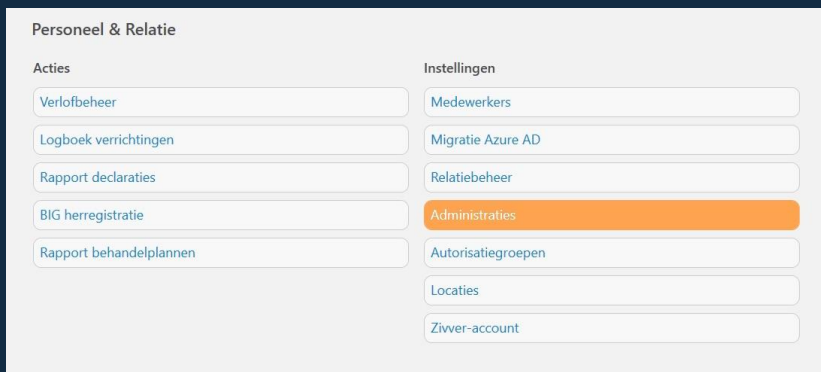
Personeel & Relatie

Acties

Verlofbeheer

Logboek verrichtingen

Rapport declaraties

BIG herregistratie

Rapport behandelplannen

Instellingen

Medewerkers

Migratie Azure AD

Relatiebeheer

Administraties

Autorisatiegroepen

Locaties

Zivver-account